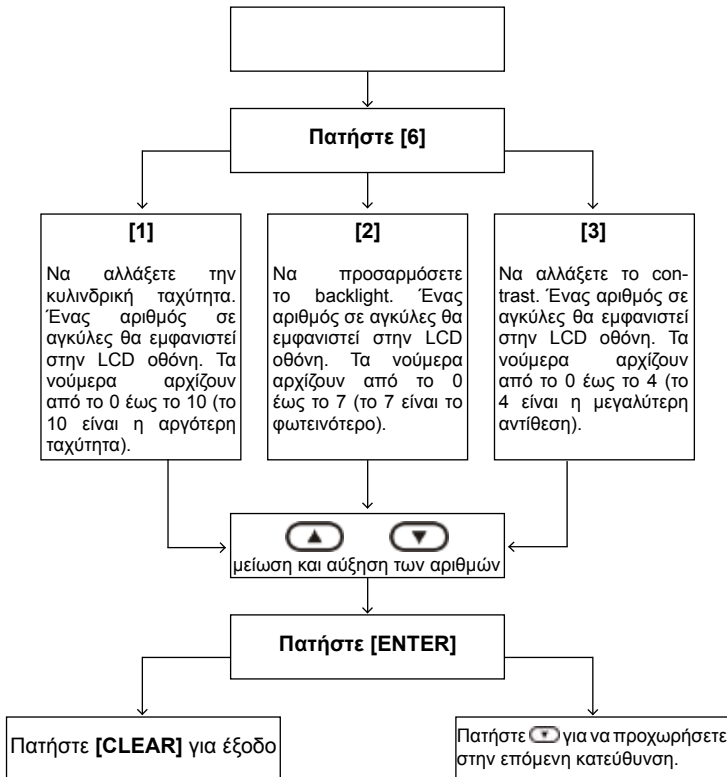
Πατήστε [6]

[1]

Να αλλάξετε την κυλινδρική ταχύτητα. Ένας αριθμός σε αγκύλες θα εμφανιστεί στην LCD οθόνη. Τα νούμερα αρχίζουν από το 0 έως το 10 (το 10 είναι η αργότερη ταχύτητα).

[2]

Να προσαρμόσετε το backlight. Ένας αριθμός σε αγκύλες θα εμφανιστεί στην LCD οθόνη. Τα νούμερα αρχίζουν από το 0 έως το 7 (το 7 είναι το φωτεινότερο).

[3]

Να αλλάξετε το contrast. Ένας αριθμός σε αγκύλες θα εμφανιστεί στην LCD οθόνη. Τα νούμερα αρχίζουν από το 0 έως το 4 (το 4 είναι η μεγαλύτερη αντίθεση).

μείωση και αύξηση των αριθμών

Πατήστε [ENTER]

Πατήστε **[CLEAR]** για έξοδο

Πατήστε για να προχωρήσετε στην επόμενη κατεύθυνση.